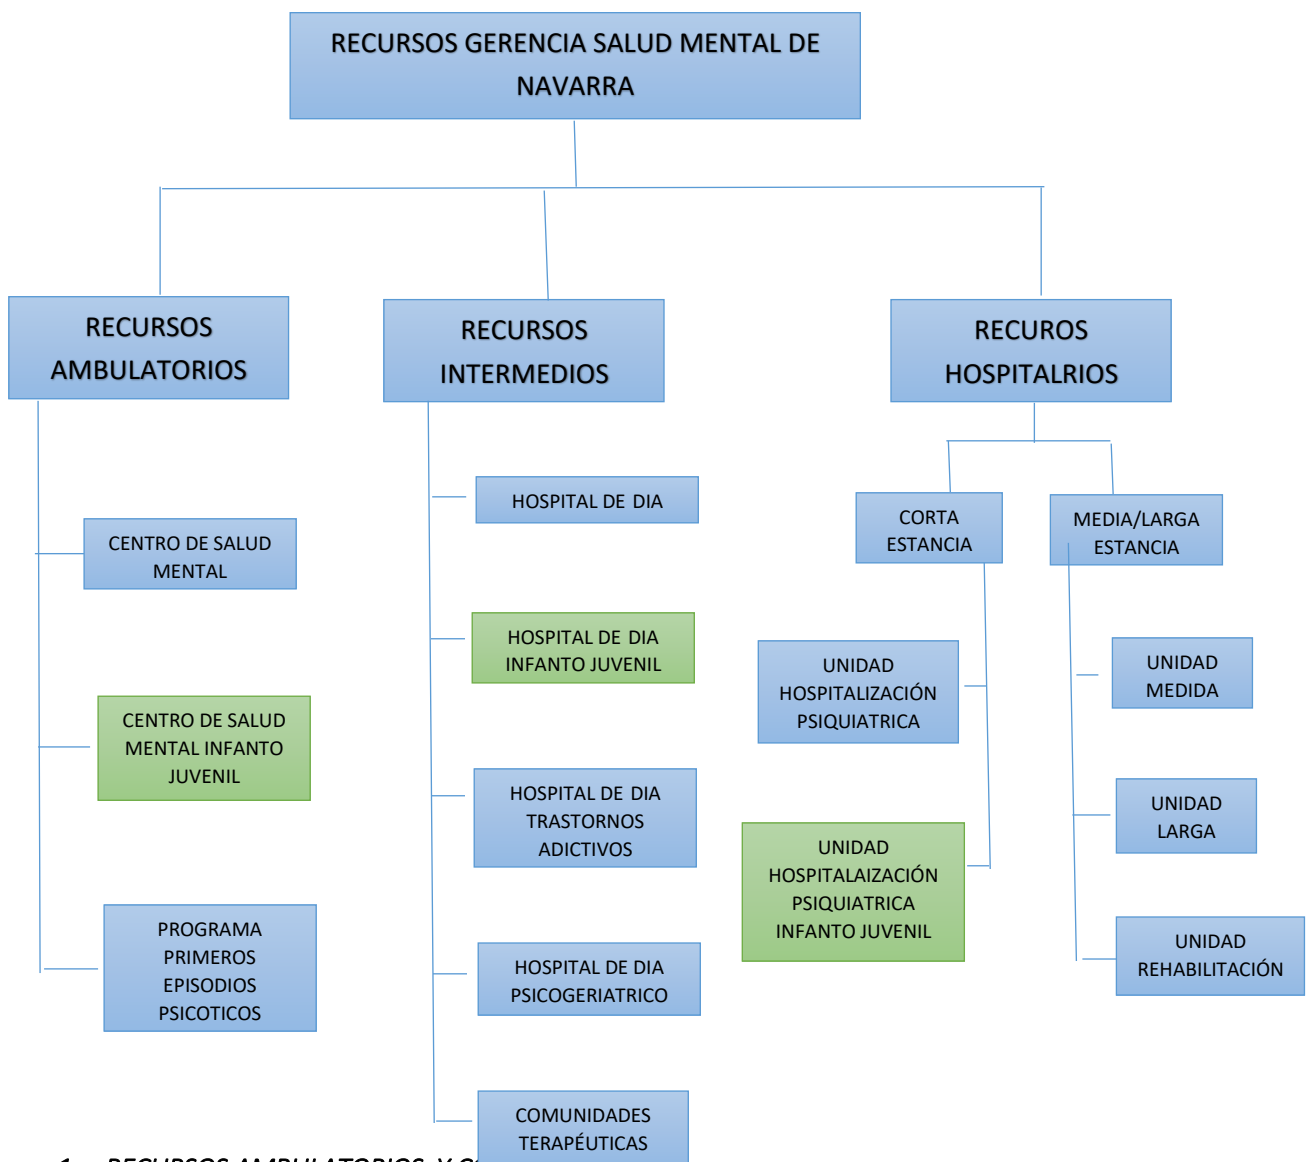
RECURSOS GERENCIA SALUD MENTAL DE NAVARRA

RECURSOS AMBULATORIOS

CENTRO DE SALUD MENTAL

CENTRO DE SALUD MENTAL INFANTO JUVENIL

PROGRAMA PRIMEROS EPISODIOS PSICOTICOS

RECURSOS INTERMEDIOS

HOSPITAL DE DIA

HOSPITAL DE DIA INFANTO JUVENIL

HOSPITAL DE DIA TRASTORNOS ADICTIVOS

HOSPITAL DE DIA PSICOGERIATRICO

COMUNIDADES TERAPÉUTICAS

RECUROS HOSPITALRIOS

CORTA ESTANCIA

UNIDAD HOSPITALIZACIÓN PSIQUIATRICA

UNIDAD HOSPITALAIZACIÓN PSIQUIATRICA INFANTO JUVENIL

MEDIA/LARGA ESTANCIA

UNIDAD MEDIDA

UNIDAD LARGA

UNIDAD REHABILITACIÓN

1. RECURSOS AMBULATORIOS Y C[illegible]